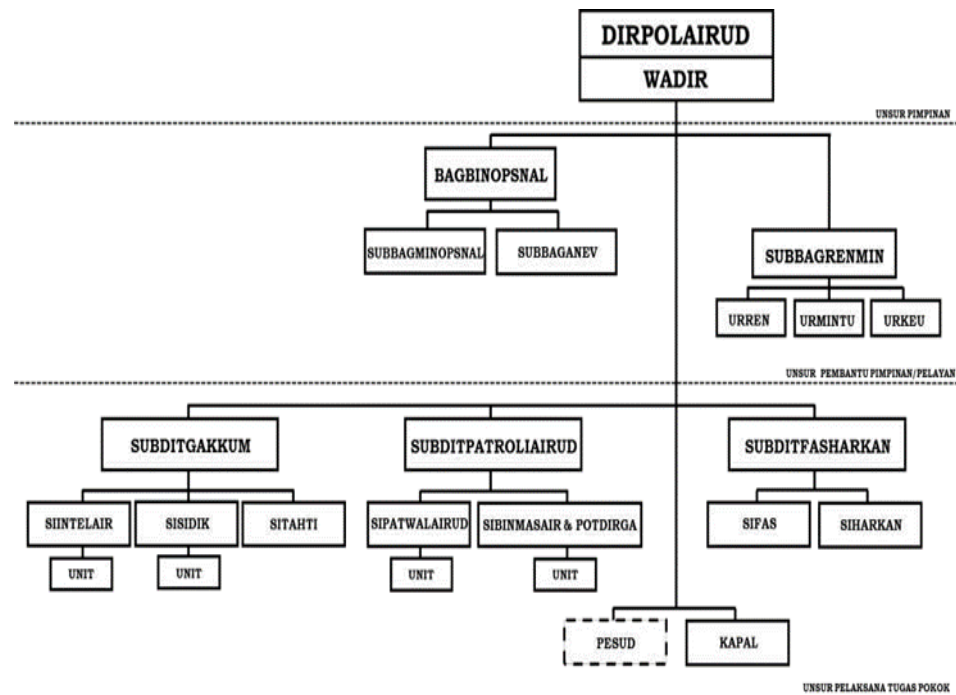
DIRPOLAIRUD
WADIR

UNSUR PIMPINAN

BAGBINOPSNAL

SUBBAGMINOPSNAL
SUBBAGANEV

SUBBAGRENMIN

URREN
URMINTU
URKEU

UNSUR PEMBANTU PIMPINAN/PELAYAN

SUBDITGAKKUM
SUBDITPATROLIAIRUD
SUBDITFASHARKAN

SIINTELAIR
SISIDIK
SITAHTI
SIPATWALAIRUD
SIBINMASAIR & POTDIRGA
SIFAS
SIHARKAN

UNIT
UNIT
UNIT
UNIT

PESUD
KAPAL

UNSUR PELAKSANA TUGAS POKOK